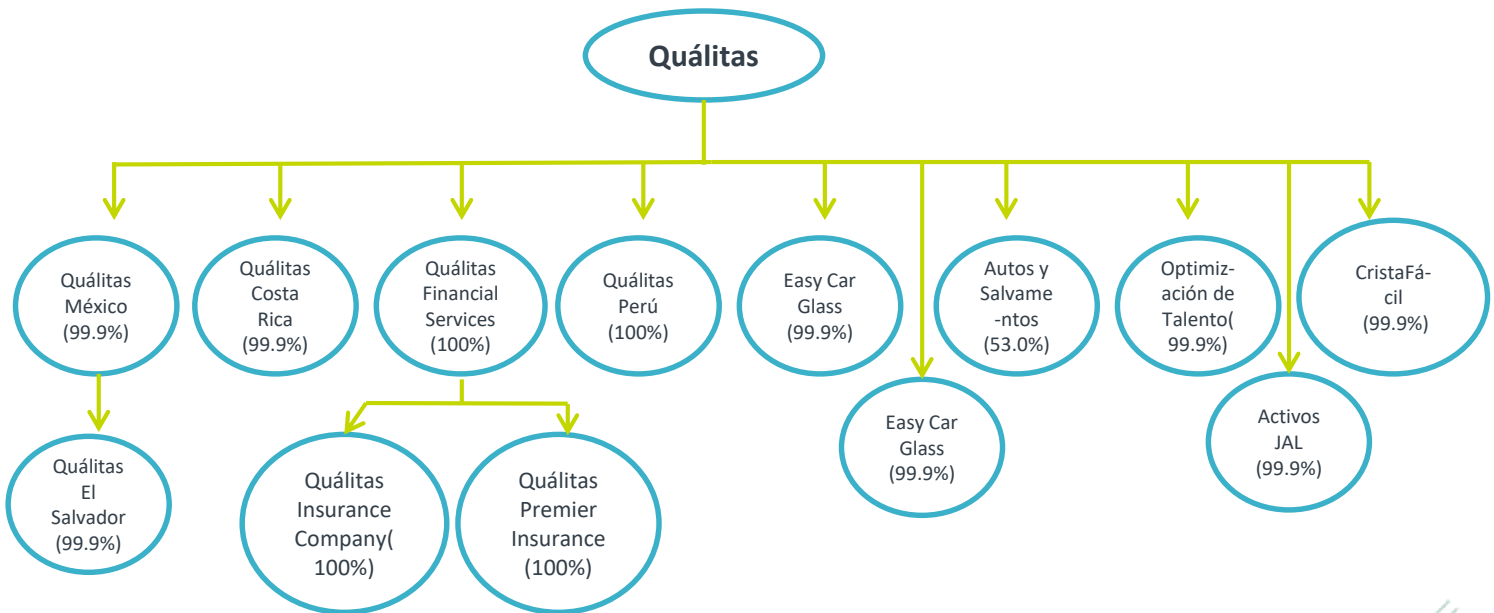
Quálitas

Quálitas México (99.9%)

Quálitas El Salvador (99.9%)

Quálitas Costa Rica (99.9%)

Quálitas Financial Services (100%)

Quálitas Insurance Company( 100%)

Quálitas Premier Insurance (100%)

Quálitas Perú (100%)

Easy Car Glass (99.9%)

Easy Car Glass (99.9%)

Autos y Salvame -ntos (53.0%)

Optimiz- ación de Talento( 99.9%)

Activos JAL (99.9%)

CristaFá- cil (99.9%)